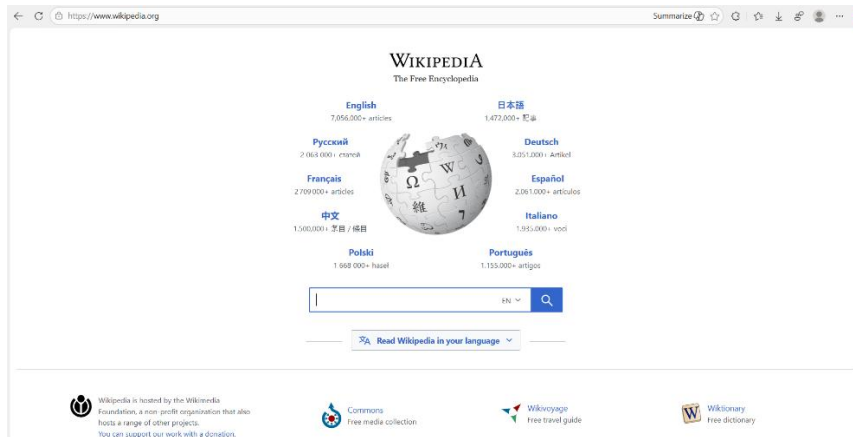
https://www.wikipedia.org

Summarize

WIKIPEDIA
The Free Encyclopedia

English
7,056,000+ articles

日本語
1,472,000+ 記事

Русский
2 063 000+ статей

Deutsch
3.051.000+ Artikel

Français
2 709 000+ articles

Español
2.061.000+ artículos

中文
1,500,000+ 条目 / 條目

Italiano
1.935.000+ voci

Polski
1 668 000+ haseł

Português
1.155.000+ artigos

EN

Read Wikipedia in your language

Wikipedia is hosted by the Wikimedia Foundation, a non-profit organization that also hosts a range of other projects.
You can support our work with a donation.

Commons
Free media collection

Wikivoyage
Free travel guide

Wiktionary
Free dictionary